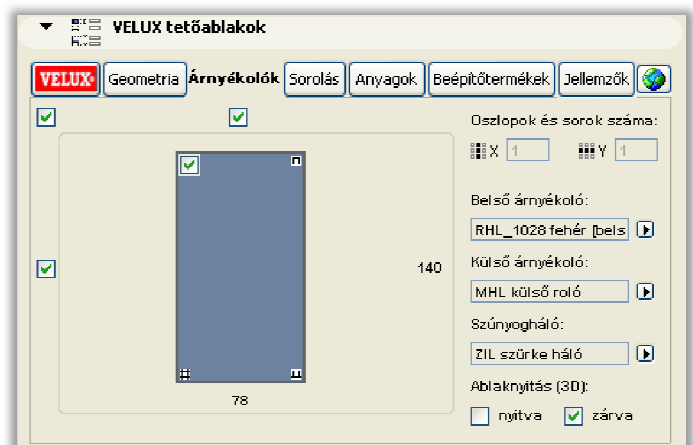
VELUX tetőablakok

VELUX | Geometria | Árnyékolók | Sorolás | Anyagok | Beépítőtermékek | Jellemzők

Oszlopok és sorok száma:

X 1 Y 1

Belső árnyékoló:

RHL_1028 fehér [bels

Külső árnyékoló:

MHL külső roló

Szúnyogháló:

ZIL szürke háló

Ablaknyitás (3D):

nyitva zárva

140

78